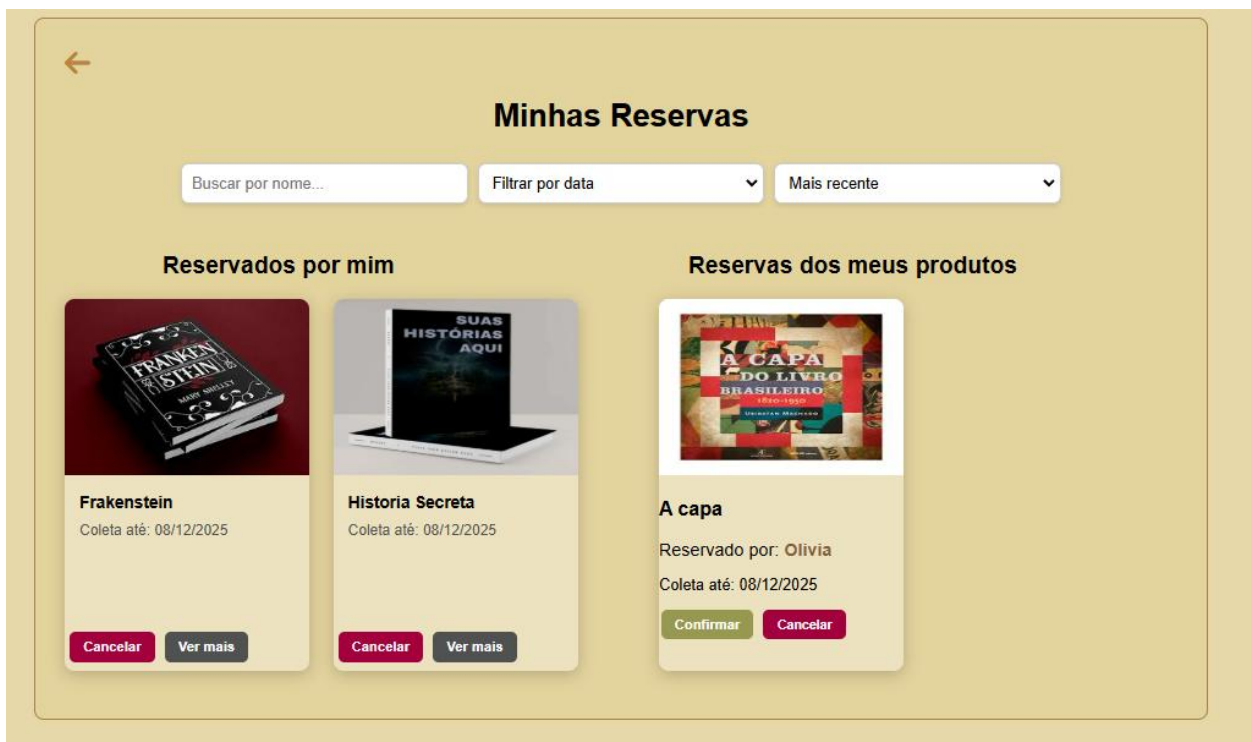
←

Minhas Reservas

Buscar por nome...

Filtrar por data

Mais recente

Reservados por mim

FRANKEN STEIN
MARY SHELLEY

Frakenstein
Coleta até: 08/12/2025

Cancelar
Ver mais

SUAS HISTÓRIAS AQUI

Historia Secreta
Coleta até: 08/12/2025

Cancelar
Ver mais

Reservas dos meus produtos

A CAPA DO LIVRO BRASILEIRO 1820-1950
UBIRATAN MACHADO

A capa
Reservado por: Olivia
Coleta até: 08/12/2025

Confirmar
Cancelar